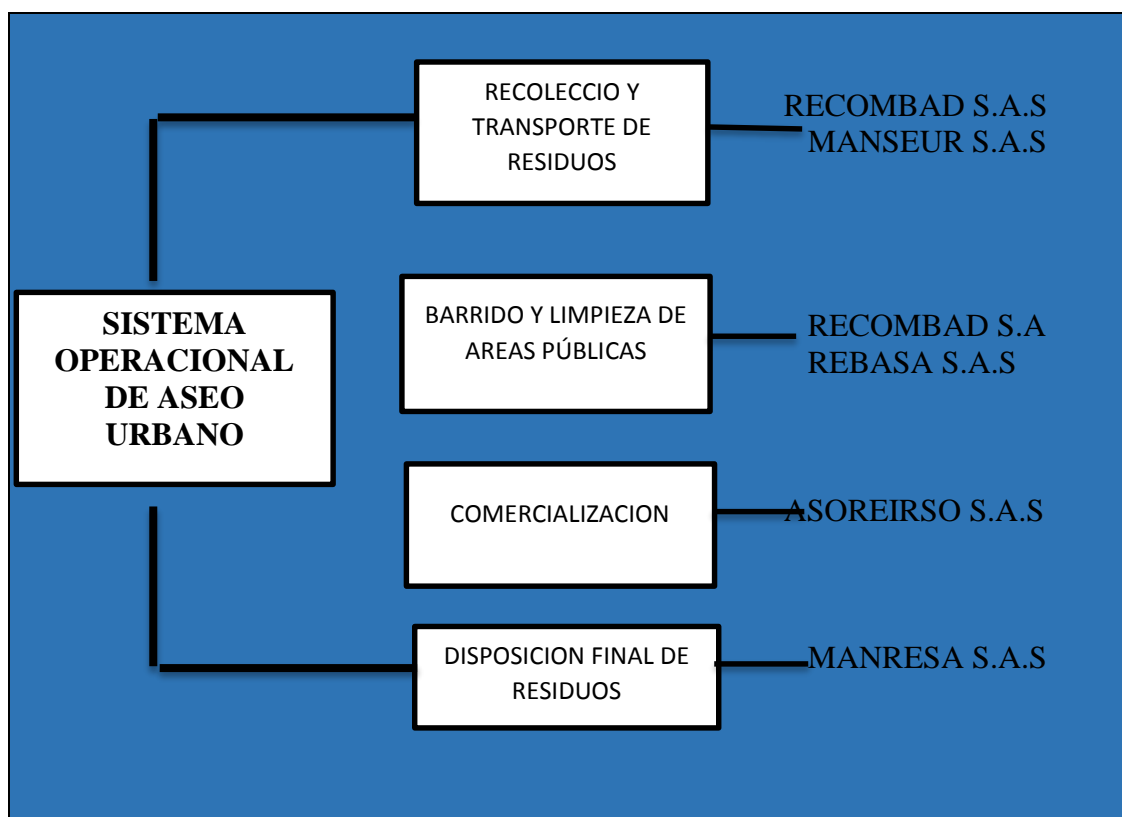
SISTEMA OPERACIONAL DE ASEO URBANO

RECOLECCIO Y TRANSPORTE DE RESIDUOS

RECOMBAD S.A.S
MANSEUR S.A.S

BARRIDO Y LIMPIEZA DE AREAS PÚBLICAS

RECOMBAD S.A
REBASA S.A.S

COMERCIALIZACION

ASOREIRSO S.A.S

DISPOSICION FINAL DE RESIDUOS

MANRESA S.A.S